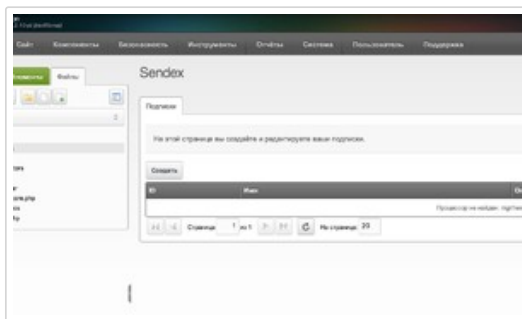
Сайт Компоненты Безопасность Инструменты Отчёты Система Пользователи Поддержка

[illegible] Файлы

Sendex

Подписки

На этой странице вы создаёте и редактируете ваши подписки.

Создать

| ID | Имя | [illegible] |
|---|---|---|
| | | Процессор не найден: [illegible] |

Страница 1 из 1 На странице 20